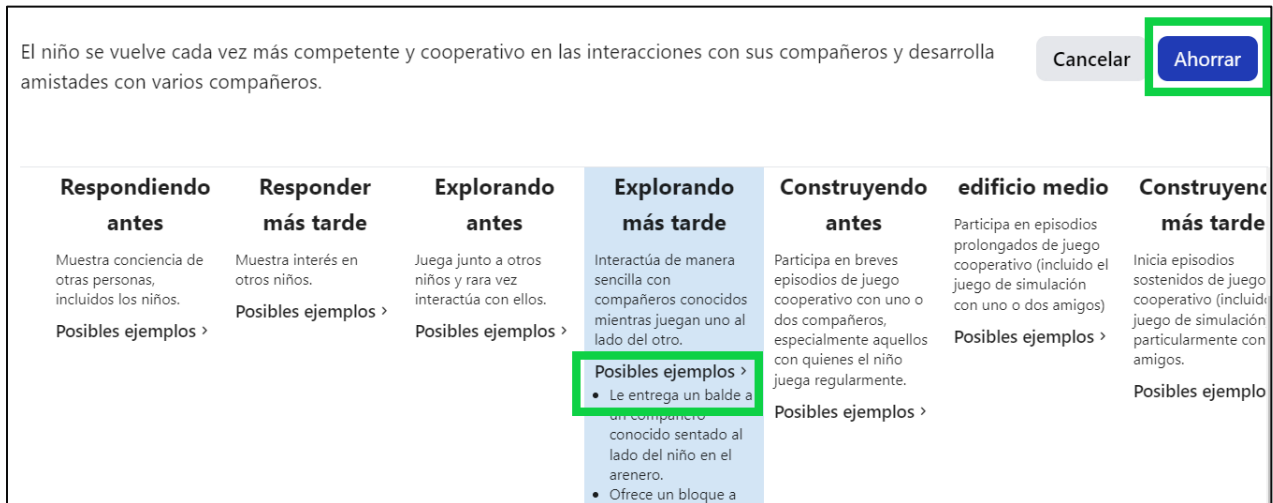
El niño se vuelve cada vez más competente y cooperativo en las interacciones con sus compañeros y desarrolla amistades con varios compañeros.

Cancelar

Ahorrar

Respondiendo antes

Muestra conciencia de otras personas, incluidos los niños.

Posibles ejemplos ›

Responder más tarde

Muestra interés en otros niños.

Posibles ejemplos ›

Explorando antes

Juega junto a otros niños y rara vez interactúa con ellos.

Posibles ejemplos ›

Explorando más tarde

Interactúa de manera sencilla con compañeros conocidos mientras juegan uno al lado del otro.

Posibles ejemplos ›

- Le entrega un balde a un compañero conocido sentado al lado del niño en el arenero.
- Ofrece un bloque a

Construyendo antes

Participa en breves episodios de juego cooperativo con uno o dos compañeros, especialmente aquellos con quienes el niño juega regularmente.

Posibles ejemplos ›

edificio medio

Participa en episodios prolongados de juego cooperativo (incluido el juego de simulación con uno o dos amigos)

Posibles ejemplos ›

Construyenc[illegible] más tarde

Inicia episodios sostenidos de juego cooperativo (incluid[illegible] juego de simulación particularmente con amigos.

Posibles ejemplo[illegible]